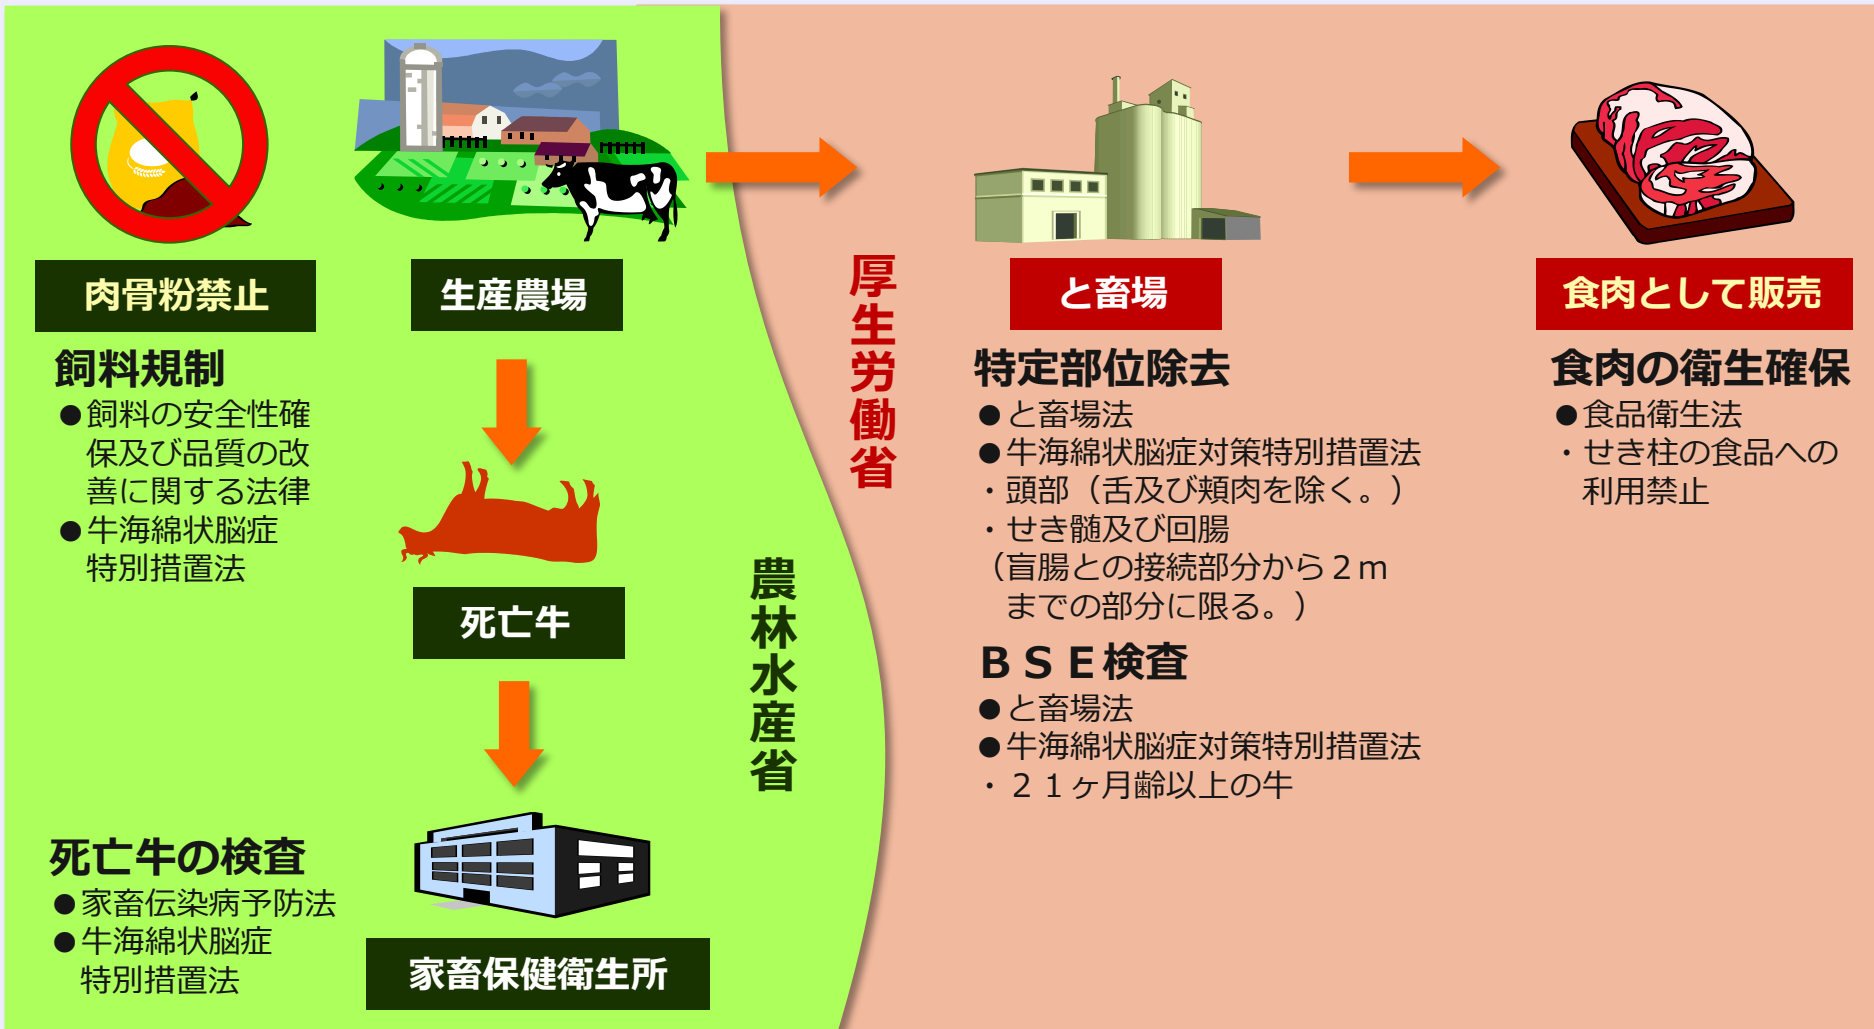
肉骨粉禁止

飼料規制
●飼料の安全性確保及び品質の改善に関する法律
●牛海綿状脳症特別措置法

生産農場

死亡牛

死亡牛の検査
●家畜伝染病予防法
●牛海綿状脳症特別措置法

家畜保健衛生所

農林水産省

厚生労働省

と畜場

特定部位除去
●と畜場法
●牛海綿状脳症対策特別措置法
・頭部（舌及び頬肉を除く。）
・せき髄及び回腸
（盲腸との接続部分から２ｍまでの部分に限る。）

ＢＳＥ検査
●と畜場法
●牛海綿状脳症対策特別措置法
・２１ヶ月齢以上の牛

食肉として販売

食肉の衛生確保
●食品衛生法
・せき柱の食品への利用禁止